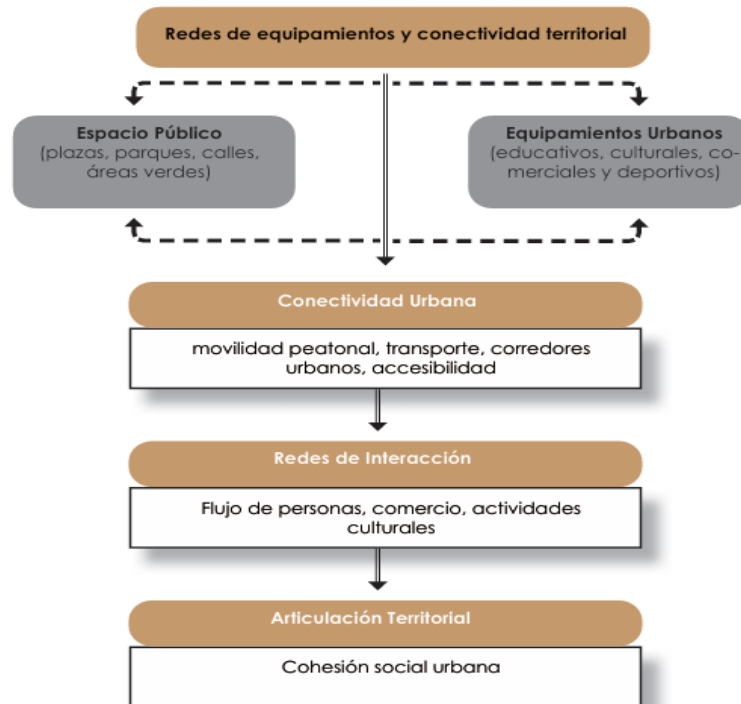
Redes de equipamientos y conectividad territorial

Espacio Público
(plazas, parques, calles, áreas verdes)

Equipamientos Urbanos
(educativos, culturales, comerciales y deportivos)

Conectividad Urbana

movilidad peatonal, transporte, corredores urbanos, accesibilidad

Redes de Interacción

Flujo de personas, comercio, actividades culturales

Articulación Territorial

Cohesión social urbana